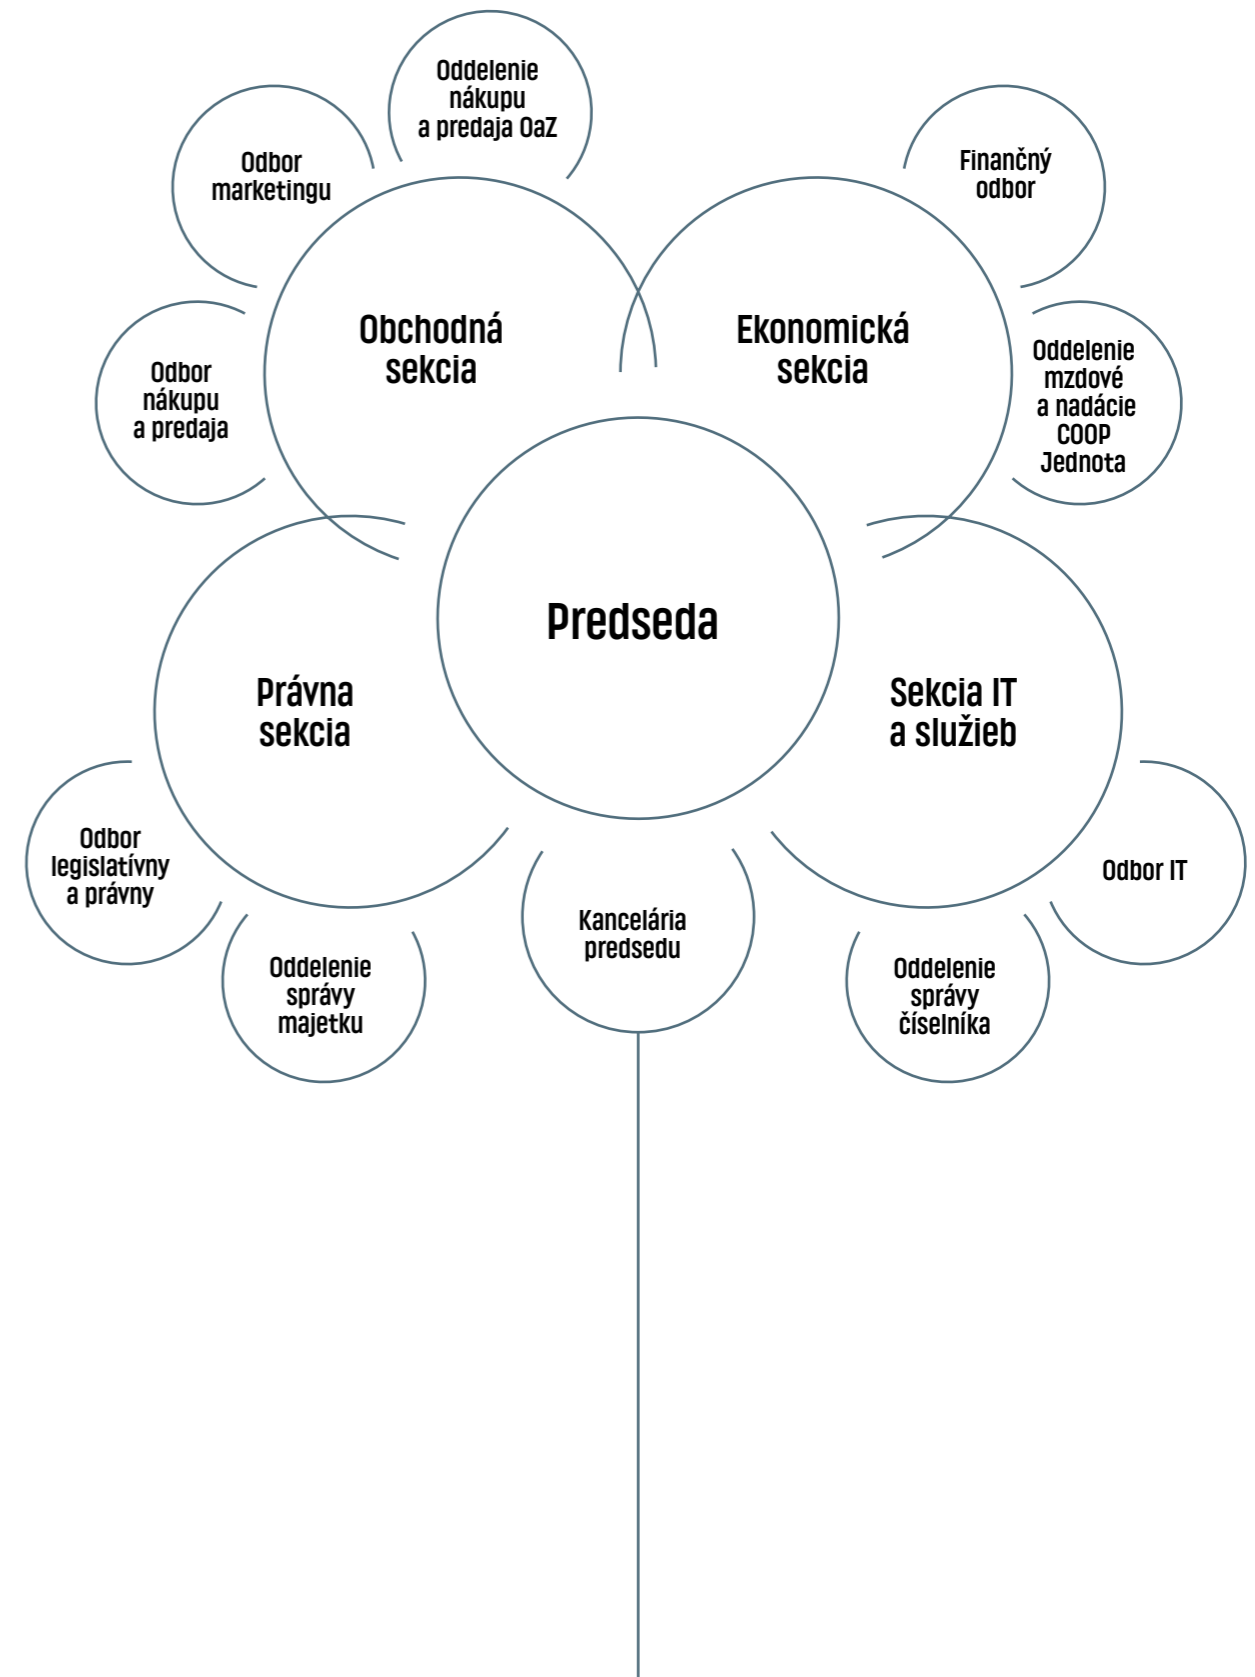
Oddelenie nákupu a predaja OaZ

Odbor marketingu

Finančný odbor

Obchodná sekcia

Ekonomická sekcia

Odbor nákupu a predaja

Oddelenie mzdové a nadácie COOP Jednota

Predseda

Právna sekcia

Sekcia IT a služieb

Odbor legislatívny a právny

Odbor IT

Kancelária predsedu

Oddelenie správy majetku

Oddelenie správy číselníka